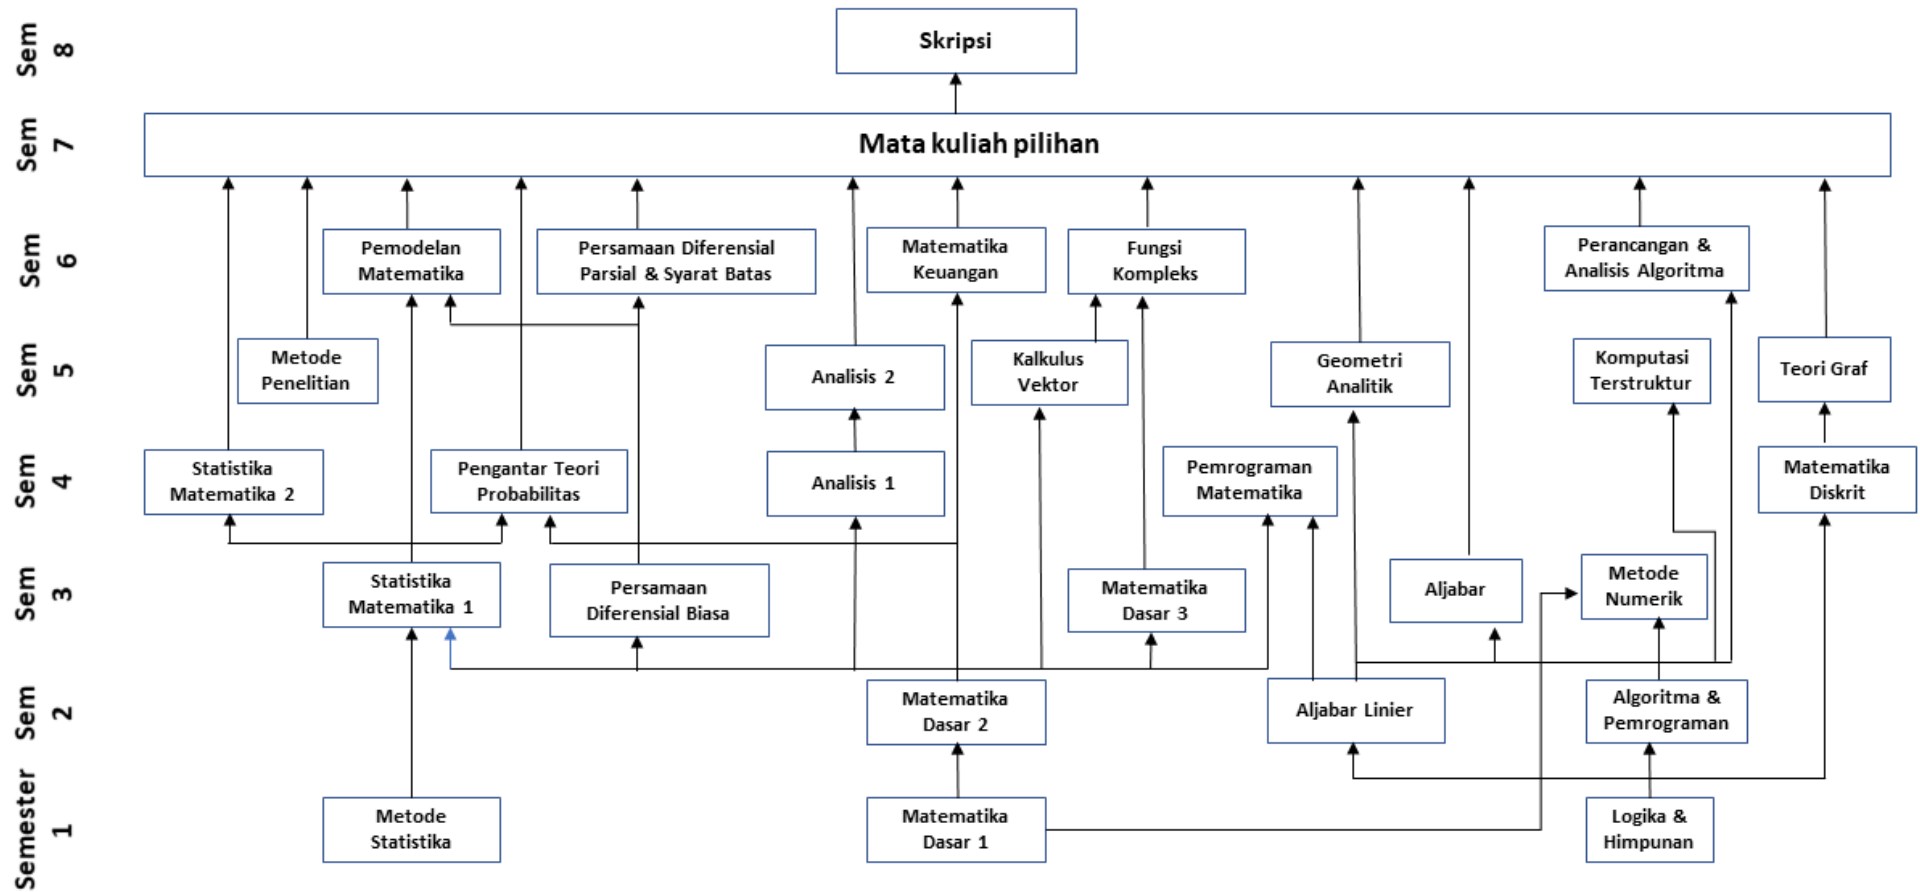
Sem 8
Skripsi

Sem 7
Mata kuliah pilihan

Sem 6
Pemodelan Matematika
Persamaan Diferensial Parsial & Syarat Batas
Matematika Keuangan
Fungsi Kompleks
Perancangan & Analisis Algoritma

Sem 5
Metode Penelitian
Analisis 2
Kalkulus Vektor
Geometri Analitik
Komputasi Terstruktur
Teori Graf

Sem 4
Statistika Matematika 2
Pengantar Teori Probabilitas
Analisis 1
Pemrograman Matematika
Matematika Diskrit

Sem 3
Statistika Matematika 1
Persamaan Diferensial Biasa
Matematika Dasar 3
Aljabar
Metode Numerik

Sem 2
Matematika Dasar 2
Aljabar Linier
Algoritma & Pemrograman

Semester 1
Metode Statistika
Matematika Dasar 1
Logika & Himpunan